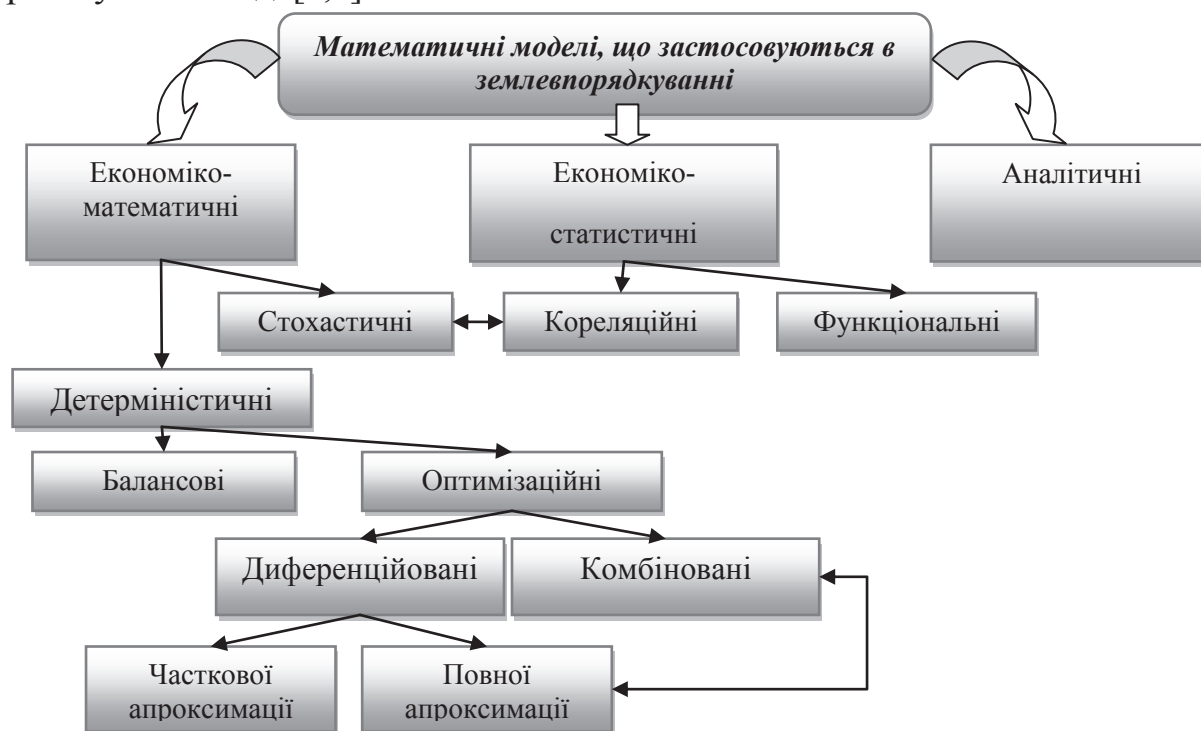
Математичні моделі, що застосовуються в землевпорядкуванні

Економіко-математичні

Економіко-статистичні

Аналітичні

Стохастичні

Кореляційні

Функціональні

Детерміністичні

Балансові

Оптимізаційні

Диференційовані

Комбіновані

Часткової апроксимації

Повної апроксимації